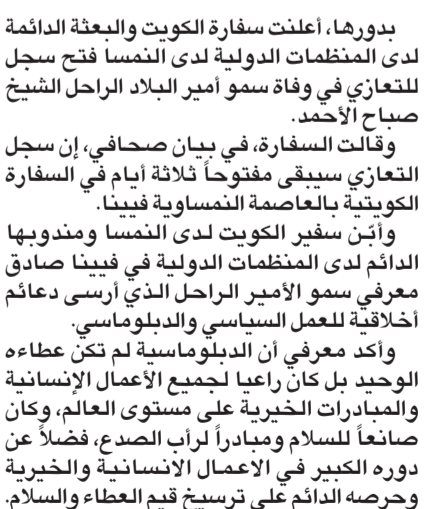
بدورها، أعلنت سفارة الكويت والبعثة الدائمة لدى المنظمات الدولية لدى النمسا فتح سجل للتعازي في وفاة سمو أمير البلاد الراحل الشيخ صباح الأحمد.

وقالت السفارة، في بيان صحافي، إن سجل التعازي سيبقى مفتوحاً ثلاثة أيام في السفارة الكويتية بالعاصمة النمساوية فيينا.

وأبّن سفير الكويت لدى النمسا ومندوبها الدائم لدى المنظمات الدولية في فيينا صادق معرفي سمو الأمير الراحل الذي أرسى دعائم أخلاقية للعمل السياسي والدبلوماسي.

وأكد معرفي أن الدبلوماسية لم تكن عطاءه الوحيد بل كان راعياً لجميع الأعمال الإنسانية والمبادرات الخيرية على مستوى العالم، وكان صانعاً للسلام ومبادراً لرأب الصدع، فضلاً عن دوره الكبير في الأعمال الانسانية والخيرية وحرصه الدائم على ترسيخ قيم العطاء والسلام.